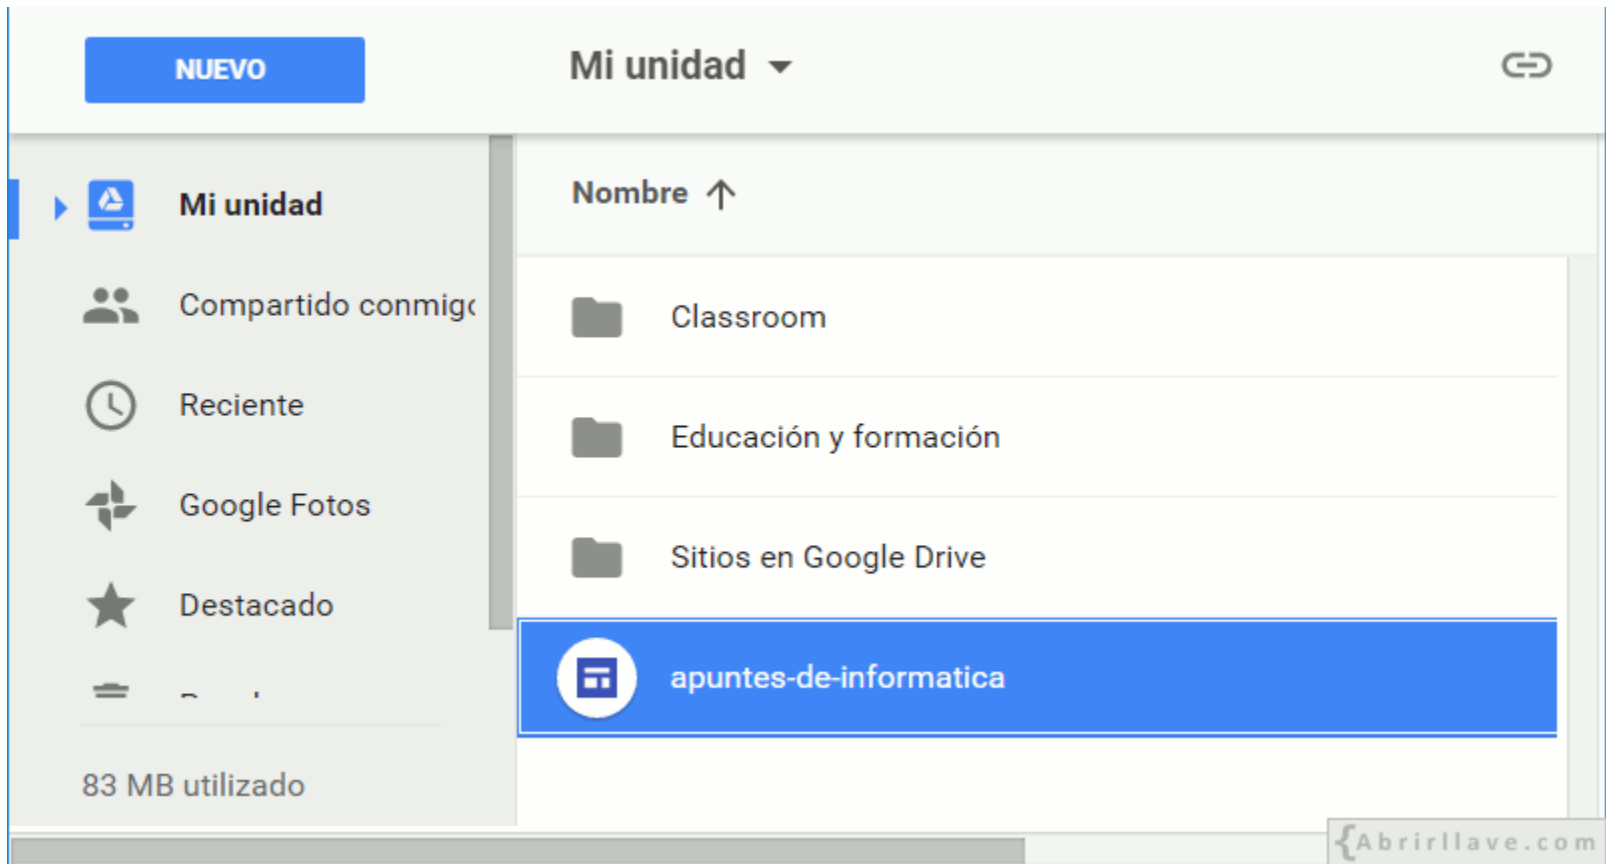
NUEVO

Mi unidad

Mi unidad

Compartido conmigo

Reciente

Google Fotos

Destacado

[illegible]

83 MB utilizado

Nombre ↑

Classroom

Educación y formación

Sitios en Google Drive

apuntes-de-informatica

{Abrirllave.com